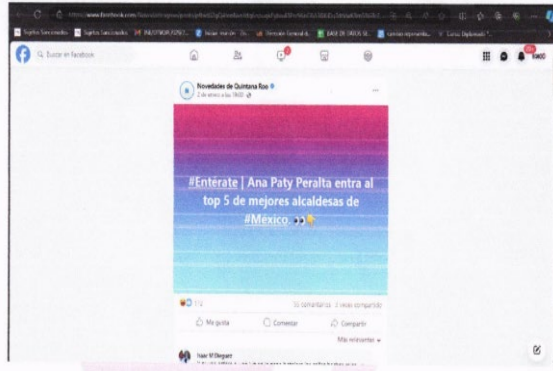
https://www.facebook.com/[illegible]

Q Buscar en Facebook

Novedades de Quintana Roo
2 de enero a las 19:00

#Entérate | Ana Paty Peralta entra al top 5 de mejores alcaldesas de #México 👀👏

172

15 comentarios 3 veces compartido

Me gusta

Comentar

Compartir

Más relevantes

Ivan M Begani
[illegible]